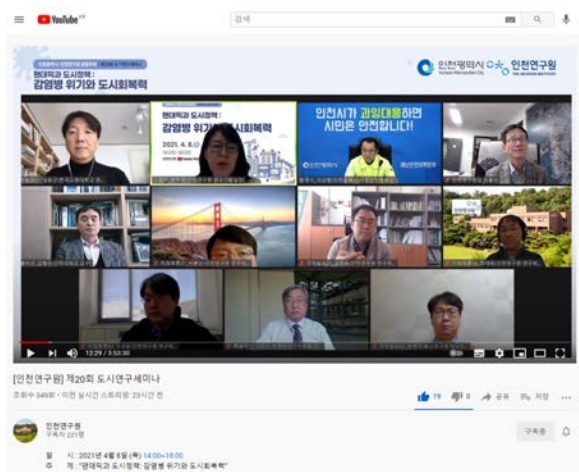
YouTube KR

검색

팬데믹과 도시정책 :
감염병 위기와 도시회복력

인천광역시 인천연구원

팬데믹과 도시정책 :
감염병 위기와 도시회복력
2021. 4. 8.

인천시가 과잉대응하면
시민은 안전합니다!

12:29 / 3:53:30

[인천연구원] 제20회 도시연구세미나

조회수 349회 · 어제 실시간 스트리밍: 23시간 전

19 0 공유 저장

인천연구원
구독자 231명

구독중

일 시 : 2021년 4월 8일 (목) 14:00~18:00
주 제 : "팬데믹과 도시정책: 감염병 위기와 도시회복력"